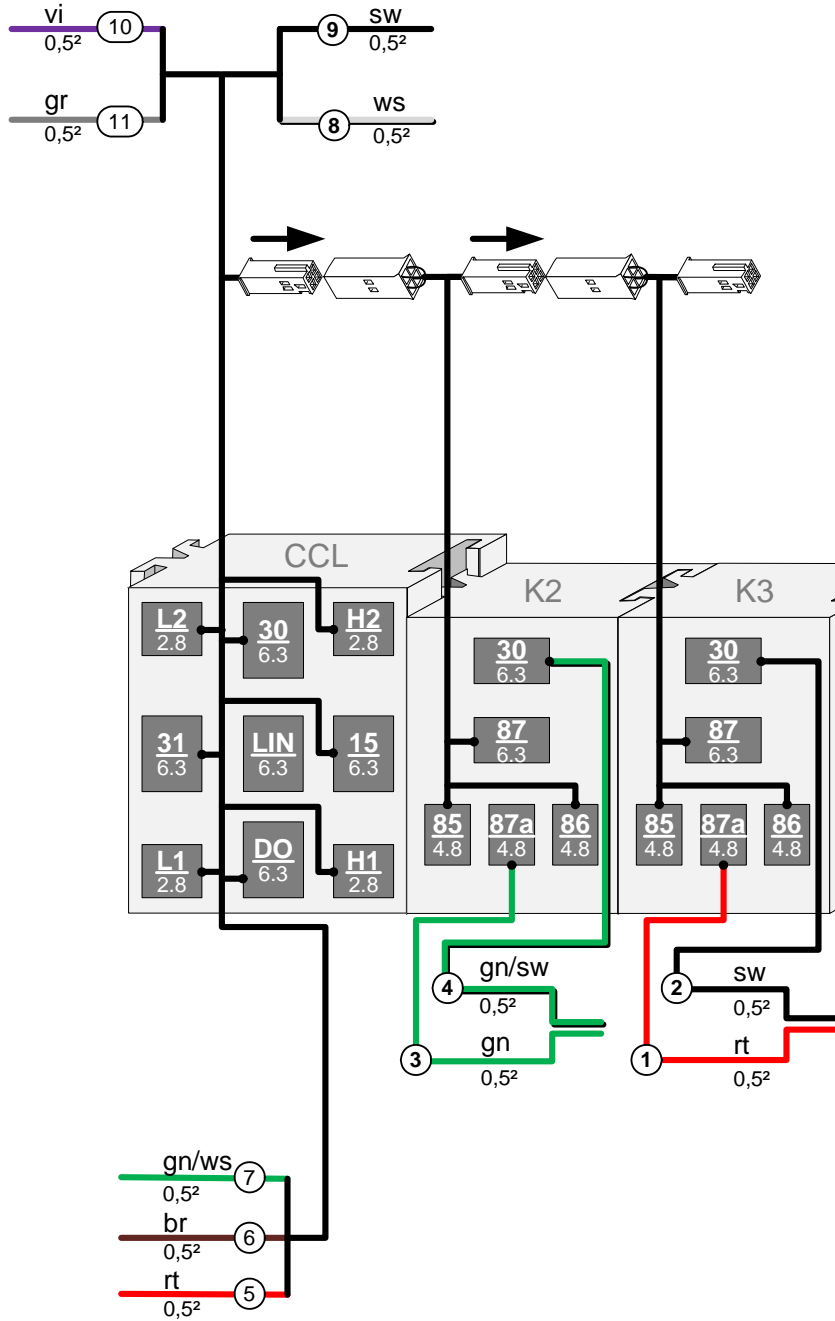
vi
0,5²
10
gr
0,5²
11
9
sw
0,5²
8
ws
0,5²

CCL
K2
K3

L2
2.8
30
6.3
H2
2.8
31
6.3
LIN
6.3
15
6.3
L1
2.8
DO
6.3
H1
2.8

30
6.3
87
6.3
85
4.8
87a
4.8
86
4.8

30
6.3
87
6.3
85
4.8
87a
4.8
86
4.8

4
gn/sw
0,5²
3
gn
0,5²

2
sw
0,5²
1
rt
0,5²

gn/ws
0,5²
7
br
0,5²
6
rt
0,5²
5